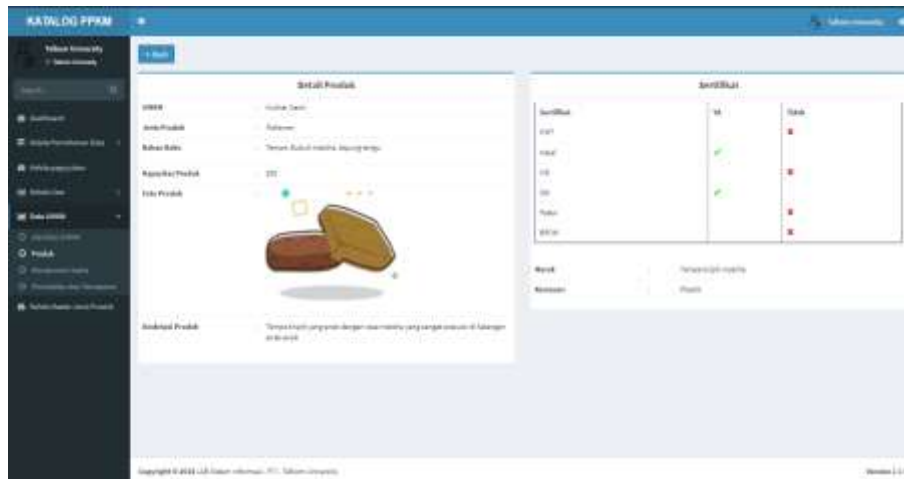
KATALOG PPKM

Telkom University

Detail Produk

UMKM

Jenis Produk

Bahan Baku

Kapasitas Produk

Foto Produk

Deskripsi Produk

Sertifikat

| Sertifikat | Ya | Tidak |
|---|---|---|
| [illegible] | | ✗ |
| Halal | ✓ | |
| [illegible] | | ✗ |
| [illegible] | ✓ | |
| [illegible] | | ✗ |
| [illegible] | | ✗ |

Merek

Kemasan

Produk

Copyright © 2022 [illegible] Telkom University

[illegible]